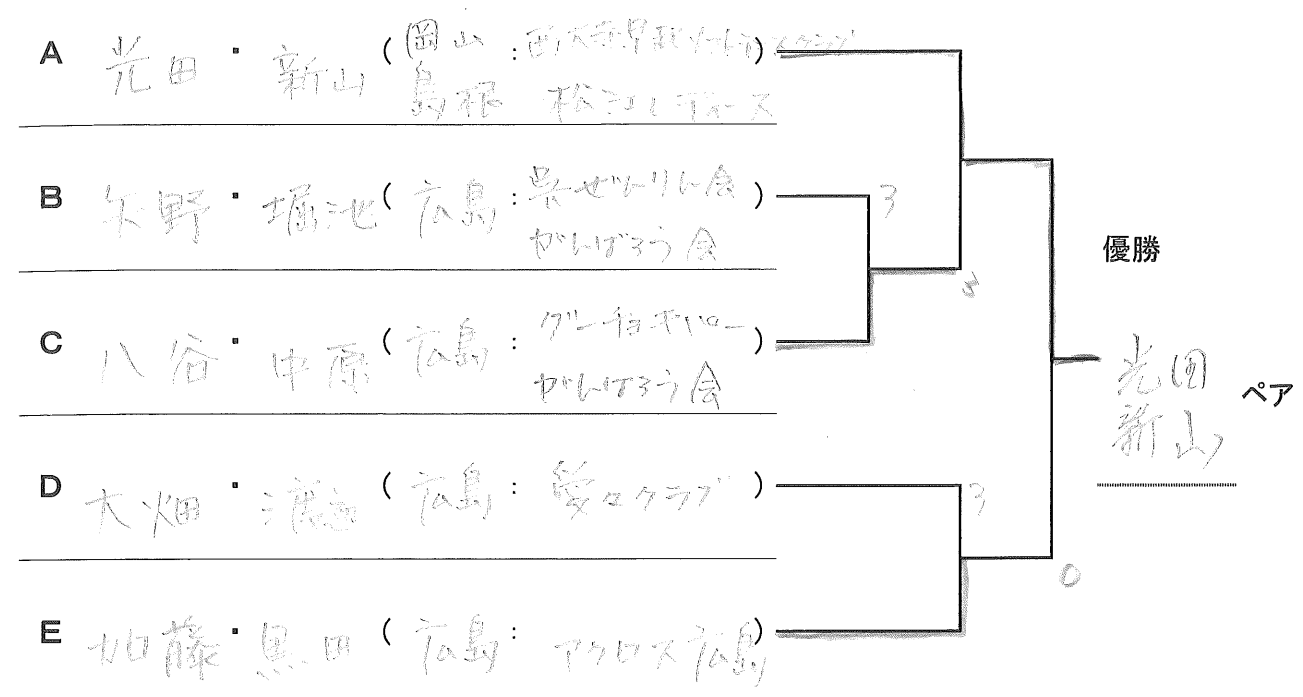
A 光田・新山（岡山：西大寺早起ソフトテニスクラブ
島根 松江しティース）

B 矢野・堀池（広島：呉ゼットリん会
がんばろう会）

C 八谷・中原（広島：グリーチョボハロー
がんばろう会）

D 大畑・渡辺（広島：愛々クラブ）

E 加藤・黒田（広島：アクロス広島）

3
3
3
0

優勝

光田
新山 ペア